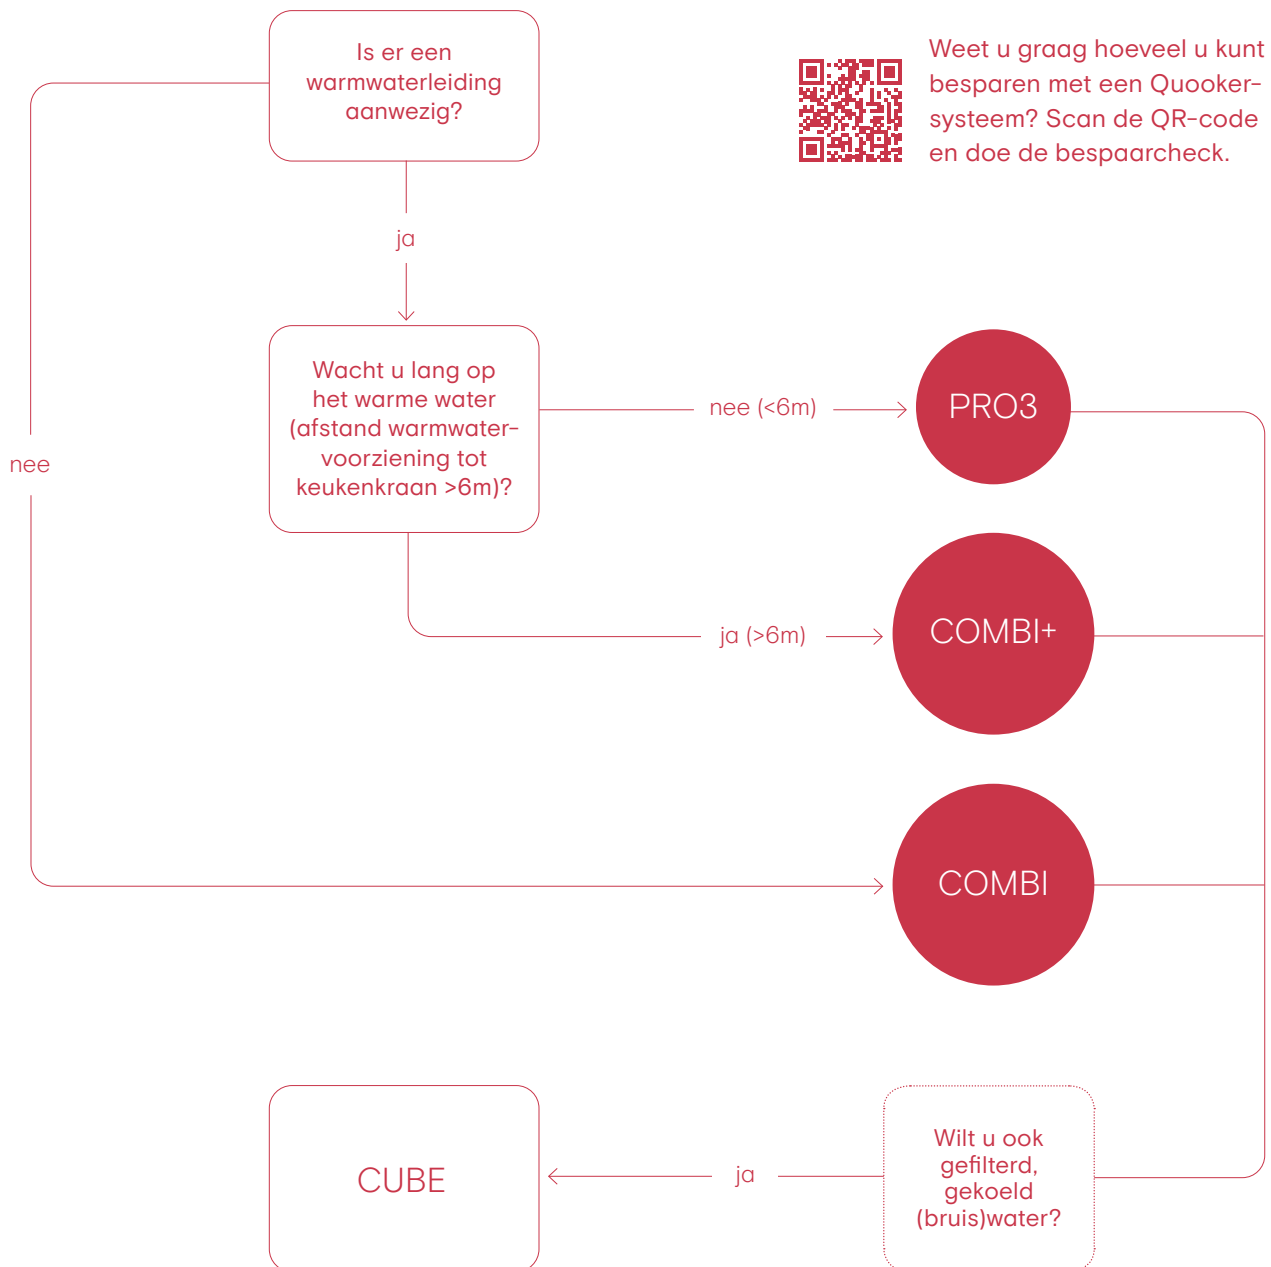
Is er een warmwaterleiding aanwezig?

Weet u graag hoeveel u kunt besparen met een Quooker-systeem? Scan de QR-code en doe de bespaarcheck.

ja

nee

Wacht u lang op het warme water (afstand warmwater-voorziening tot keukenkraan >6m)?

nee (<6m)

PRO3

ja (>6m)

COMBI+

COMBI

CUBE

ja

Wilt u ook gefilterd, gekoeld (bruis)water?